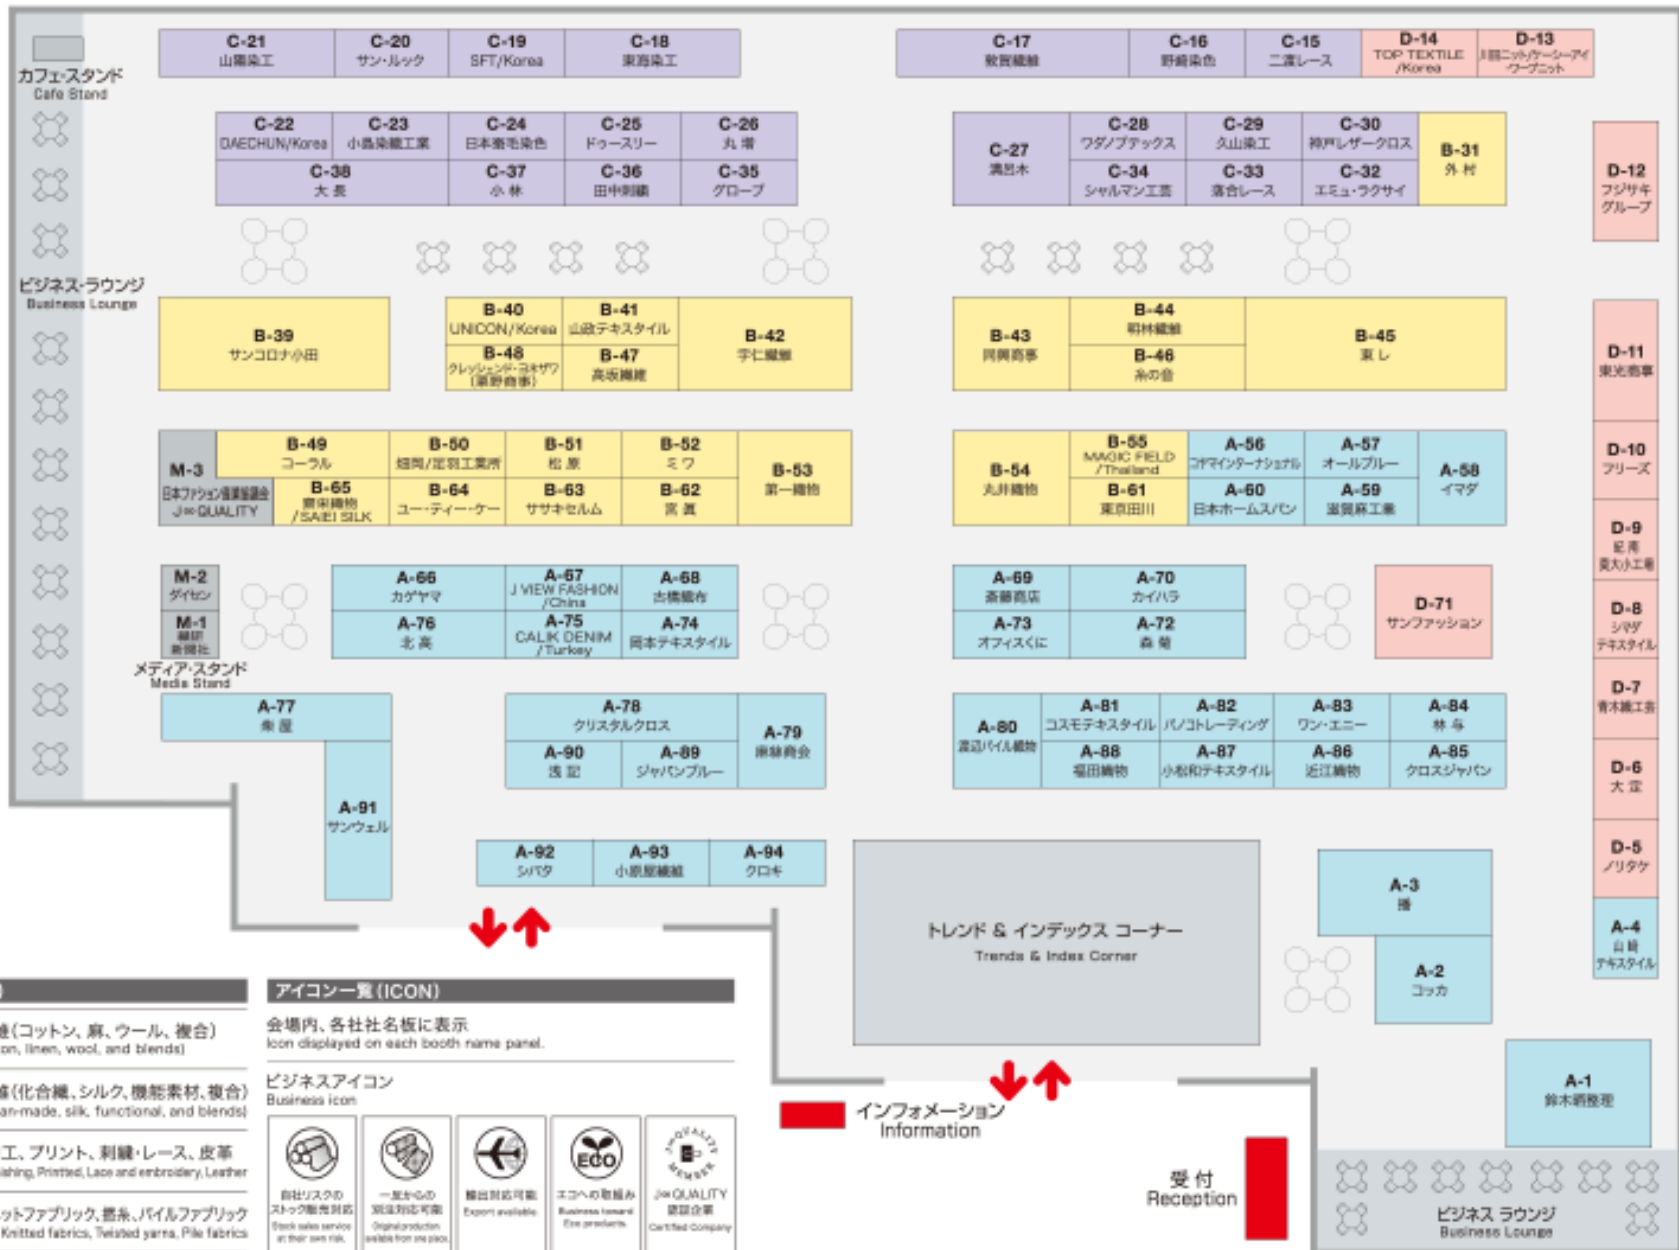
カフェ・スタンド
Cafe Stand

C-21 山陽染工
C-20 サン・ルック
C-19 SFT/Korea
C-18 東海染工
C-17 敦賀繊維
C-16 野崎染色
C-15 二葉レース
D-14 TOP TEXTILE /Korea
D-13 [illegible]

C-22 DAECHUN/Korea
C-23 小島織工業
C-24 日本毛染色
C-25 ドゥースリー
C-26 丸増
C-38 大長
C-37 小林
C-36 田中刺繍
C-35 グローブ
C-27 瀧恵木
C-28 ワタノブテックス
C-29 久山染工
C-30 神戸レザークロス
C-34 シャルマン工芸
C-33 落合レース
C-32 エミュ・ラクサイ
B-31 外村
D-12 フジサキグループ

ビジネス・ラウンジ
Business Lounge

B-39 サンコロナ小田
B-40 UNICON/Korea
B-41 山陰テキスタイル
B-48 クレッシェンド・ヨネザワ(瀬野商事)
B-47 高坂織維
B-42 宇仁繊維
B-43 岡崎商事
B-44 明林繊維
B-46 糸の音
B-45 東レ
D-11 東光商事

M-3 日本ファッション産業協議会 J∞QUALITY
B-49 コーラル
B-50 畑岡/葛羽工業所
B-51 松原
B-52 ミワ
B-53 第一織物
B-65 栄栄織物 /SAIEI SILK
B-64 ユー・ティー・ケー
B-63 ササキセルム
B-62 宮眞
B-54 丸井織物
B-55 MAGIC FIELD /Thailand
B-61 東京田川
A-56 コヤマインターナショナル
A-57 オールブルー
A-60 日本ホームスパン
A-59 滋賀麻工業
A-58 イマダ
D-10 フリーズ
D-9 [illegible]

M-2 ダイセン
M-1 繊研新聞社
メディア・スタンド
Media Stand
A-66 カゲヤマ
A-67 J VIEW FASHION /China
A-68 古橋織布
A-76 北高
A-75 CALIK DENIM /Turkey
A-74 岡本テキスタイル
A-69 斎藤商店
A-70 カイハラ
A-73 オフィスくに
A-72 森菊
D-71 サンファッション
D-8 シマヤテキスタイル
D-7 青木織工業

A-77 桑屋
A-91 サンウェル
A-78 クリスタルクロス
A-79 瀬藤商会
A-90 浅記
A-89 ジャパンブルー
A-80 渡辺パイル織物
A-81 コスモテキスタイル
A-82 パノコトレーディング
A-83 ワン・エニー
A-84 林与
A-88 福田織物
A-87 小松和テキスタイル
A-86 近江織物
A-85 クロスジャパン
D-6 大正
D-5 ノリタケ

A-92 シバタ
A-93 小原屋繊維
A-94 クロキ
トレンド & インデックス コーナー
Trends & Index Corner
A-3 播
A-2 コッカ
A-4 山崎テキスタイル
A-1 鈴木晒整理

天然繊維(コットン、麻、ウール、複合)
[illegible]ton, linen, wool, and blends)
合繊(化合繊、シルク、機能素材、複合)
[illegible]an-made, silk, functional, and blends)
加工、プリント、刺繍・レース、皮革
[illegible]ishing, Printed, Lace and embroidery, Leather
ニットファブリック、撚糸、パイルファブリック
Knitted fabrics, Twisted yarns, Pile fabrics

アイコン一覧(ICON)
会場内、各社社名板に表示
Icon displayed on each booth name panel.
ビジネスアイコン
Business icon
自社リスクのストック販売対応
Stock sales service at their own risk
一反からの別注対応可能
Original production available from one piece
輸出対応可能
Export available
ECO
エコへの取組み
Business toward Eco products
J∞QUALITY MEMBER
J∞QUALITY 認証企業
Certified Company

インフォメーション
Information
受付
Reception
ビジネス ラウンジ
Business Lounge